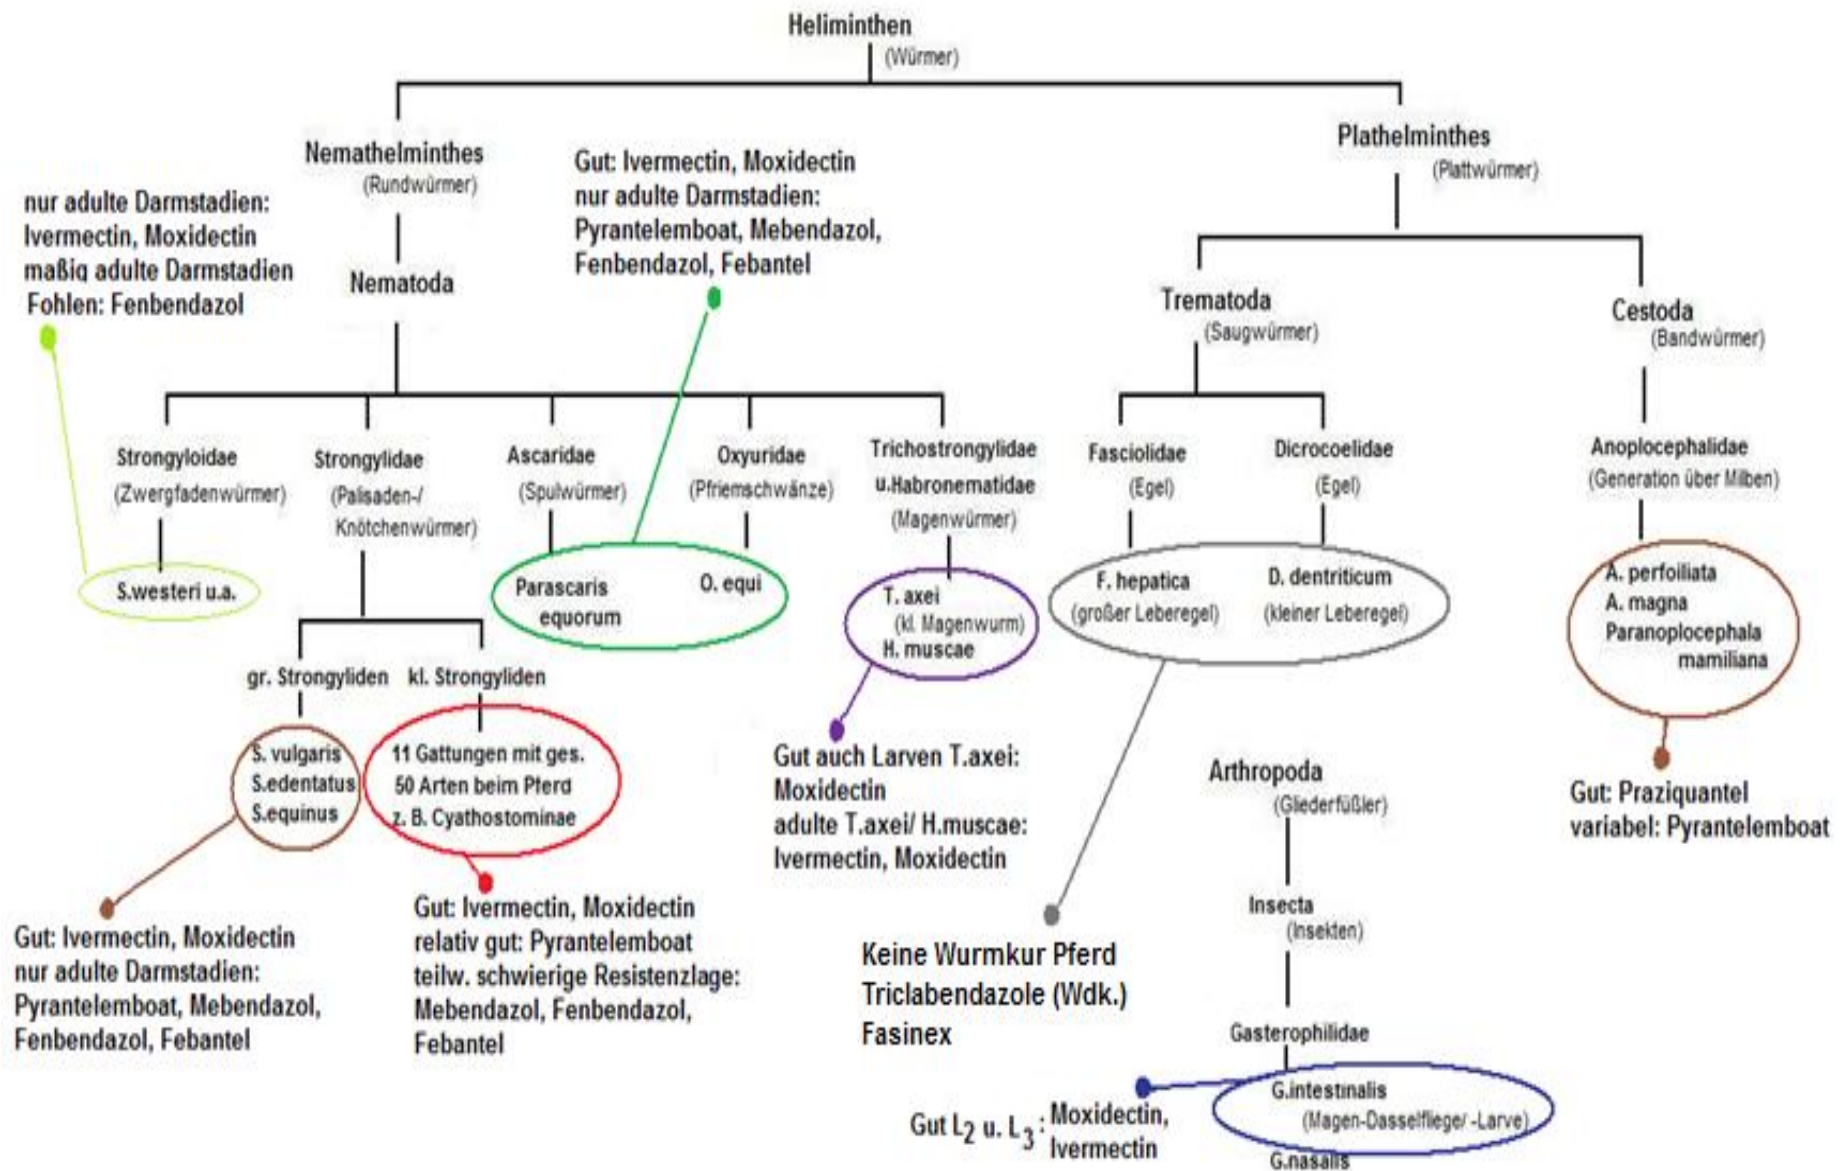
Heliminthen
(Würmer)

Nemathelminthes
(Rundwürmer)

Plathelminthes
(Plattwürmer)

nur adulte Darmstadien: Ivermectin, Moxidectin
maßig adulte Darmstadien Fohlen: Fenbendazol

Nematoda

Gut: Ivermectin, Moxidectin
nur adulte Darmstadien: Pyrantelemboat, Mebendazol, Fenbendazol, Febantel

Trematoda
(Saugwürmer)

Cestoda
(Bandwürmer)

Strongyloidae
(Zwergfadenwürmer)

S.westeri u.a.

Strongylidae
(Palisaden-/ Knötchenwürmer)

Ascaridae
(Spulwürmer)

Oxyuridae
(Pfriemschwänze)

Parascaris equorum

O. equi

Trichostrongylidae u.Habronematidae
(Magenwürmer)

T. axei
(kl. Magenwurm)
H. muscae

Fasciolidae
(Egel)

Dicrocoelidae
(Egel)

F. hepatica
(großer Leberegel)

D. dentriticum
(kleiner Leberegel)

Anoplocephalidae
(Generation über Milben)

A. perfoliata
A. magna
Paranoplocephala mamiliana

gr. Strongyliden

kl. Strongyliden

S. vulgaris
S.edentatus
S.equinus

11 Gattungen mit ges. 50 Arten beim Pferd z. B. Cyathostominae

Gut auch Larven T.axei: Moxidectin
adulte T.axei/ H.muscae: Ivermectin, Moxidectin

Arthropoda
(Gliederfüßler)

Gut: Praziquantel
variabel: Pyrantelemboat

Gut: Ivermectin, Moxidectin
nur adulte Darmstadien: Pyrantelemboat, Mebendazol, Fenbendazol, Febantel

Gut: Ivermectin, Moxidectin
relativ gut: Pyrantelemboat
teilw. schwierige Resistenzlage: Mebendazol, Fenbendazol, Febantel

Insecta
(Insekten)

Keine Wurmkur Pferd
Triclabendazole (Wdk.)
Fasinex

Gasterophilidae

Gut $L_2$ u. $L_3$: Moxidectin, Ivermectin

G.intestinalis
(Magen-Dasselfliege/ -Larve)
G.nasalis